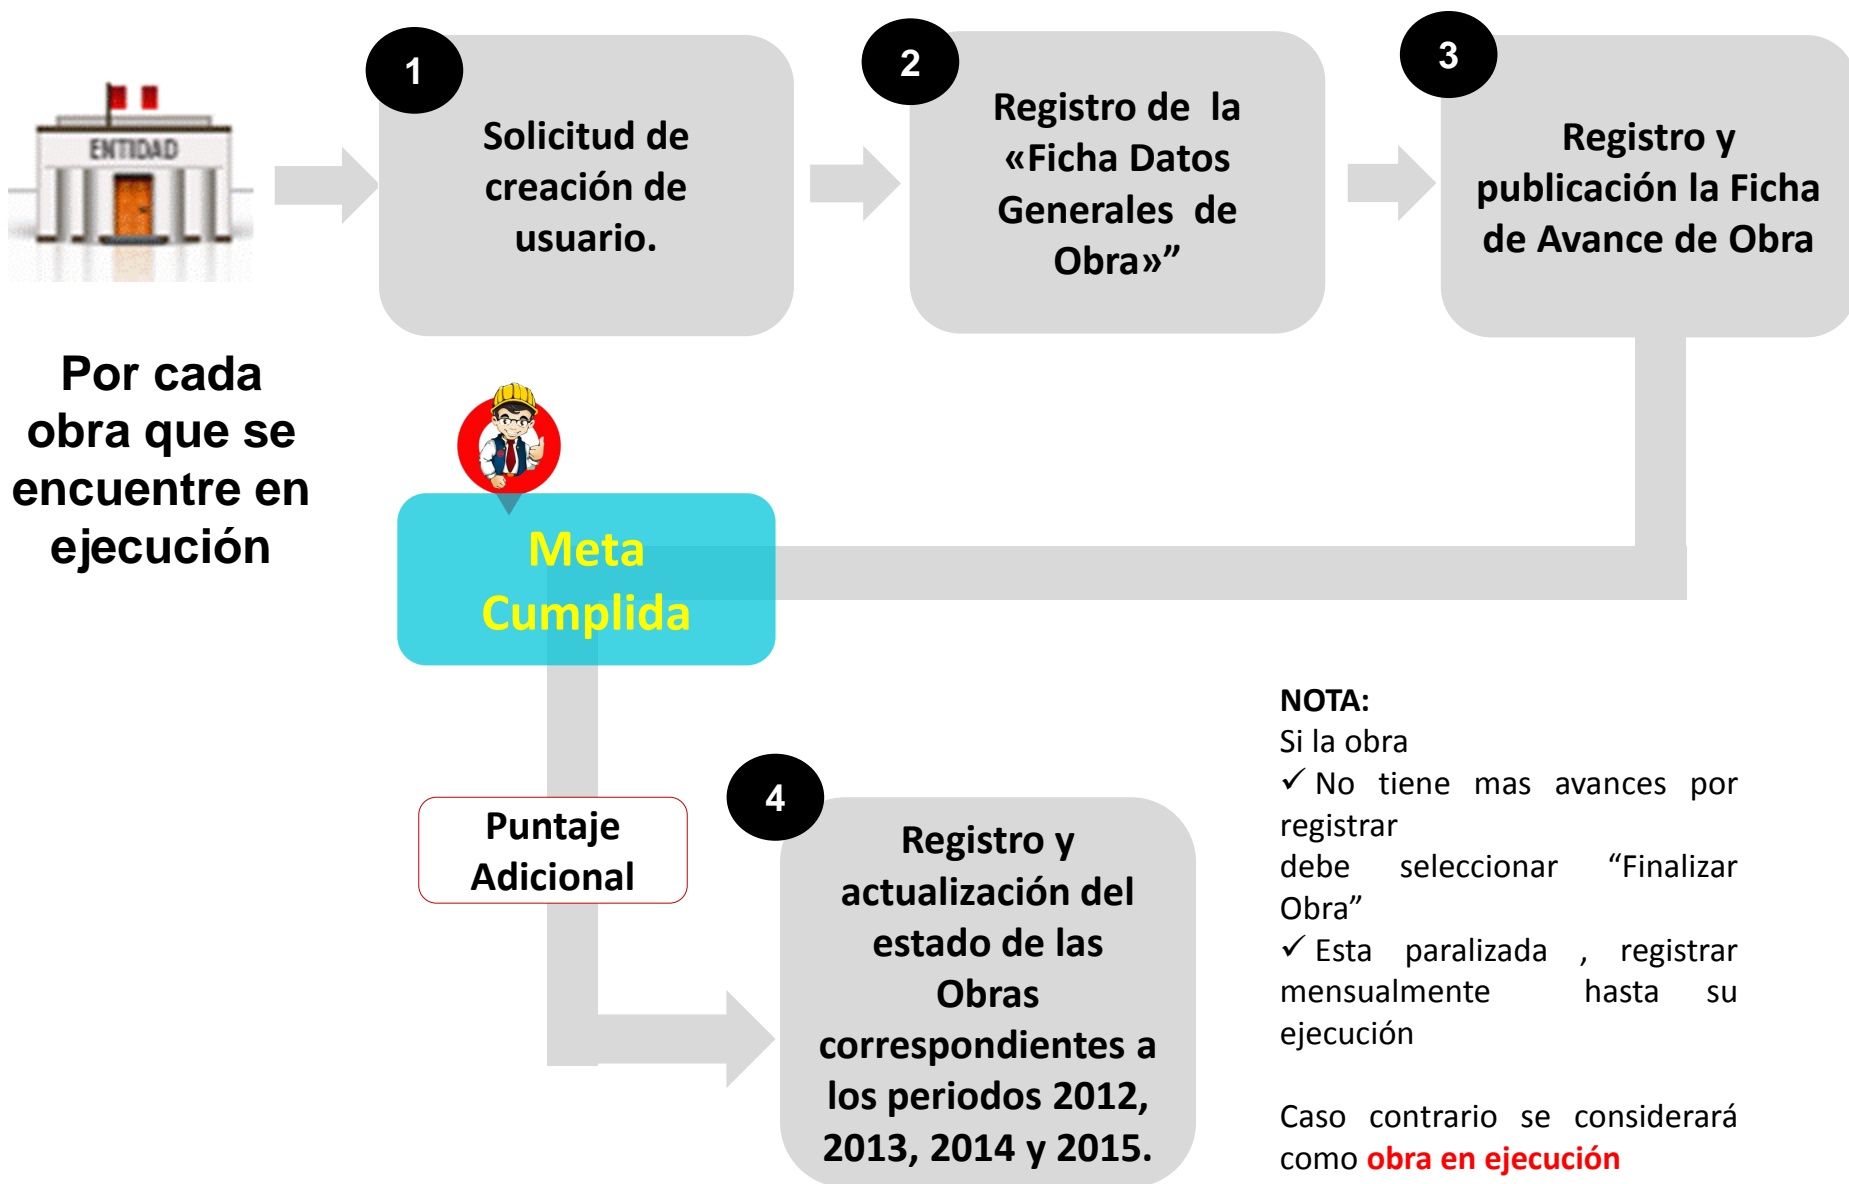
ENTIDAD

1
Solicitud de creación de usuario.

2
Registro de la «Ficha Datos Generales de Obra»”

3
Registro y publicación la Ficha de Avance de Obra

Por cada obra que se encuentre en ejecución

Meta Cumplida

Puntaje Adicional

4
Registro y actualización del estado de las Obras correspondientes a los periodos 2012, 2013, 2014 y 2015.

NOTA:
Si la obra
✓ No tiene mas avances por registrar
debe seleccionar “Finalizar Obra”
✓ Esta paralizada , registrar mensualmente hasta su ejecución

Caso contrario se considerará como obra en ejecución